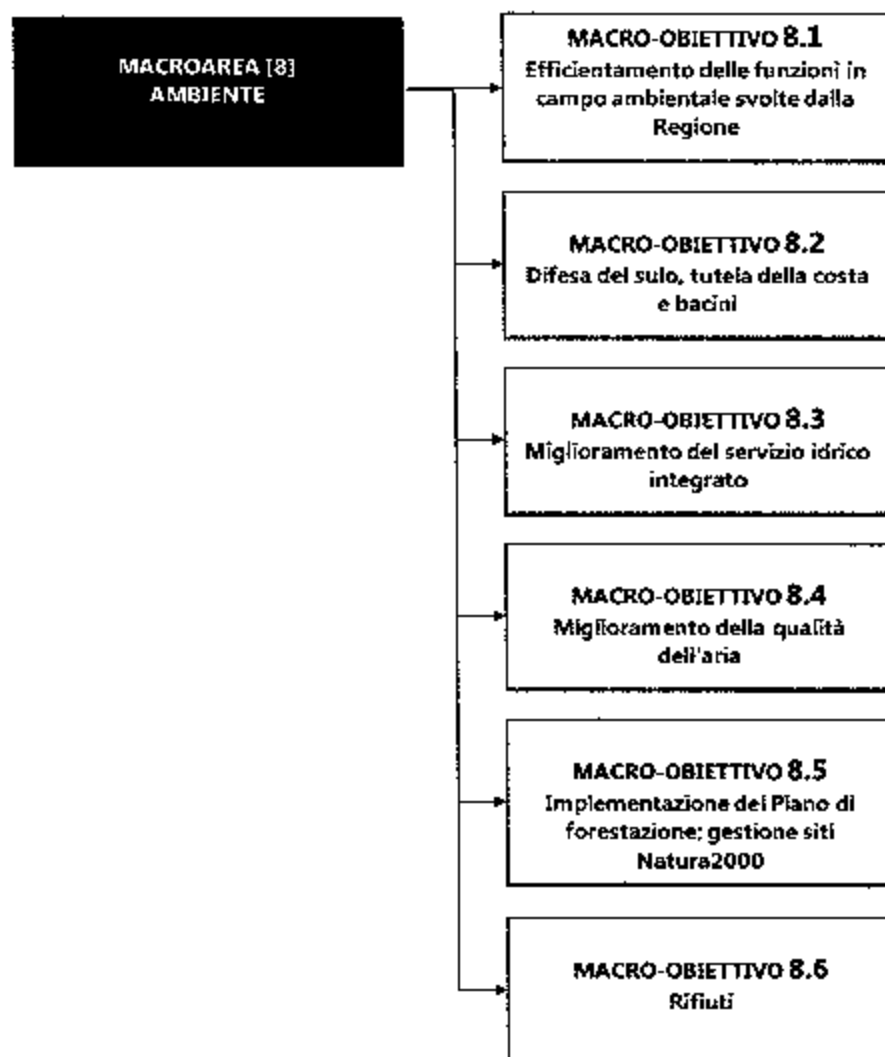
MACROAREA [8]
AMBIENTE

MACRO-OBIETTIVO 8.1
Efficientamento delle funzioni in campo ambientale svolte dalla Regione

MACRO-OBIETTIVO 8.2
Difesa del sulo, tutela della costa e bacini

MACRO-OBIETTIVO 8.3
Miglioramento del servizio idrico integrato

MACRO-OBIETTIVO 8.4
Miglioramento della qualità dell'aria

MACRO-OBIETTIVO 8.5
Implementazione del Piano di forestazione; gestione siti Natura2000

MACRO-OBIETTIVO 8.6
Rifiuti